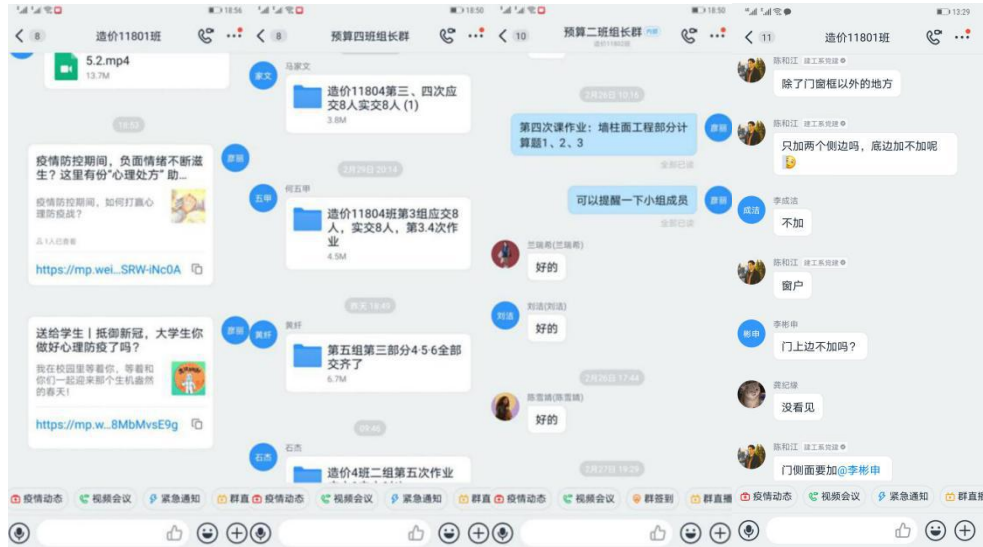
18:56
< 8 造价11801班
5.2.mp4
13.7M
18:53
疫情防控期间，负面情绪不断滋生？这里有份"心理处方"助…
疫情防控期间，如何打赢心理防疫战？
1人已查看
https://mp.wei...SRW-iNc0A
送给学生丨抵御新冠，大学生你做好心理防疫了吗？
我在校园里等着你，等着和你们一起迎来那个生机盎然的春天！
https://mp.w...8MbMvsE9g
疫情动态 视频会议 紧急通知 群直

18:50
< 8 预算四班组长群
马家文
造价11804第三、四次应交8人实交8人 (1)
3.8M
2月29日 20:14
何五甲
造价11804班第3组应交8人，实交8人，第3.4次作业
4.5M
昨天 18:49
黄妤
第五组第三部分4·5·6全部交齐了
6.7M
09:46
石杰
造价4班二组第五次作业
疫情动态 视频会议 紧急通知 群直

18:50
< 10 预算二班组长群
2月26日 10:16
第四次课作业：墙柱面工程部分计算题1、2、3
全部已读
可以提醒一下小组成员
全部已读
兰瑞希(兰瑞希)
好的
刘洁(刘洁)
好的
2月26日 17:44
陈雪娟(陈雪娟)
好的
2月27日 19:29
疫情动态 视频会议 群签到 群直播

13:29
< 11 造价11801班
陈和江 建工系党建
除了门窗框以外的地方
陈和江 建工系党建
只加两个侧边吗，底边加不加呢
李成浩
不加
陈和江 建工系党建
窗户
李彬申
门上边不加吗？
龚纪绿
没看见
陈和江 建工系党建
门侧面要加@李彬申
疫情动态 视频会议 紧急通知 群直播